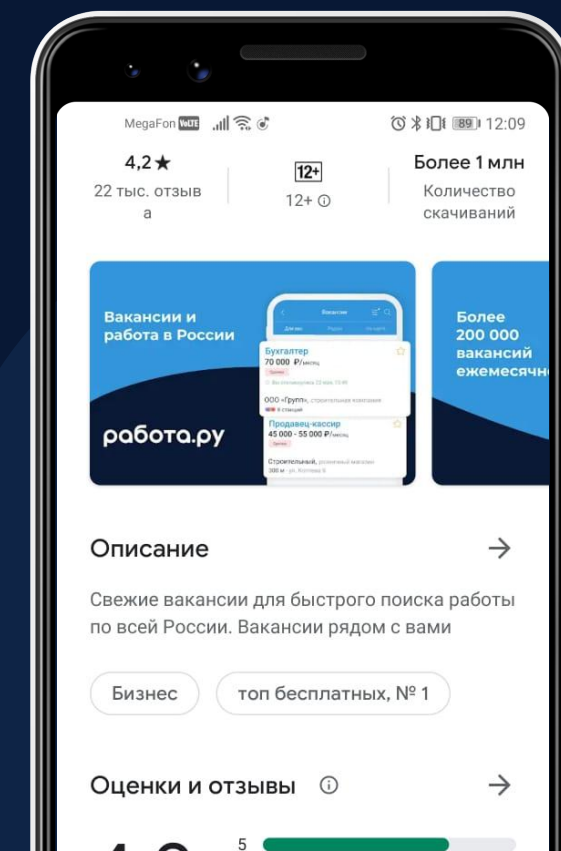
MegaFon VoLTE 89 12:09

4,2★
22 тыс. отзыв а

12+
12+ ⓘ

Более 1 млн
Количество скачиваний

Вакансии и работа в России

работа.ру

Вакансии

Бухгалтер
70 000 ₽/месяц

ООО «Групп»

Продавец-кассир
45 000 - 55 000 ₽/месяц

Более 200 000 вакансий ежемесячн

Описание →

Свежие вакансии для быстрого поиска работы по всей России. Вакансии рядом с вами

Бизнес

топ бесплатных, № 1

Оценки и отзывы ⓘ →

5